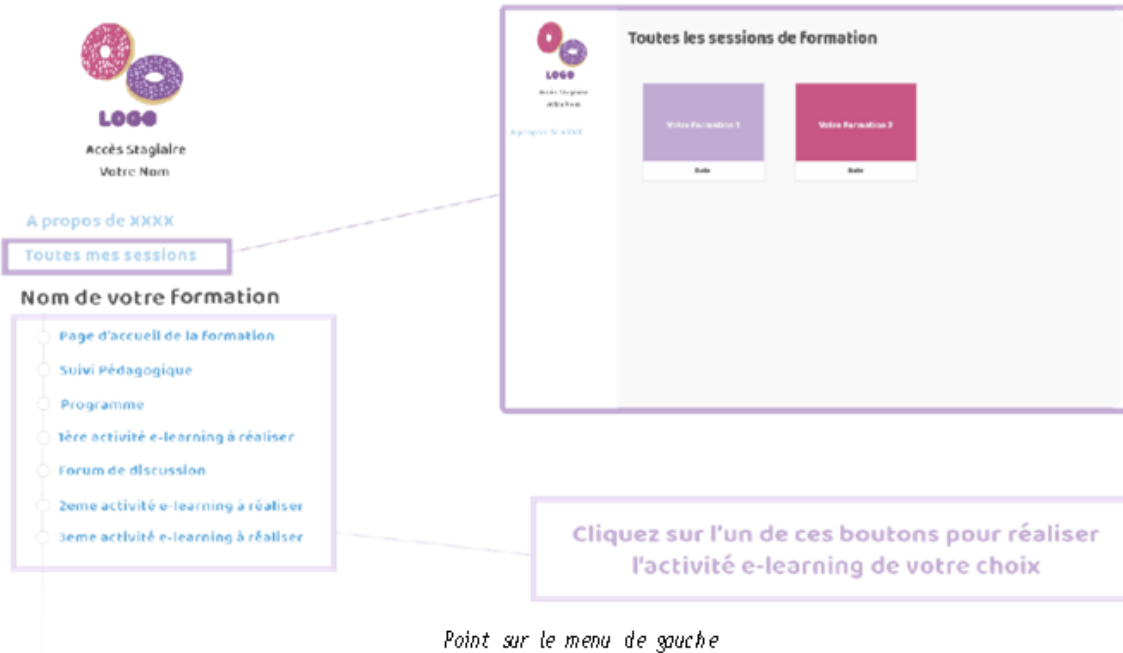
LOGO
Accès Stagiaire
Votre Nom

A propos de XXXX
Toutes mes sessions

Nom de votre formation
Page d'accueil de la formation
Suivi Pédagogique
Programme
1ère activité e-learning à réaliser
Forum de discussion
2eme activité e-learning à réaliser
3eme activité e-learning à réaliser

LOGO
Accès Stagiaire
Votre Nom
A propos de XXXX

Toutes les sessions de formation

Votre Formation 1
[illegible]

Votre Formation 2
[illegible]

Cliquez sur l'un de ces boutons pour réaliser l'activité e-learning de votre choix

Point sur le menu de gauche